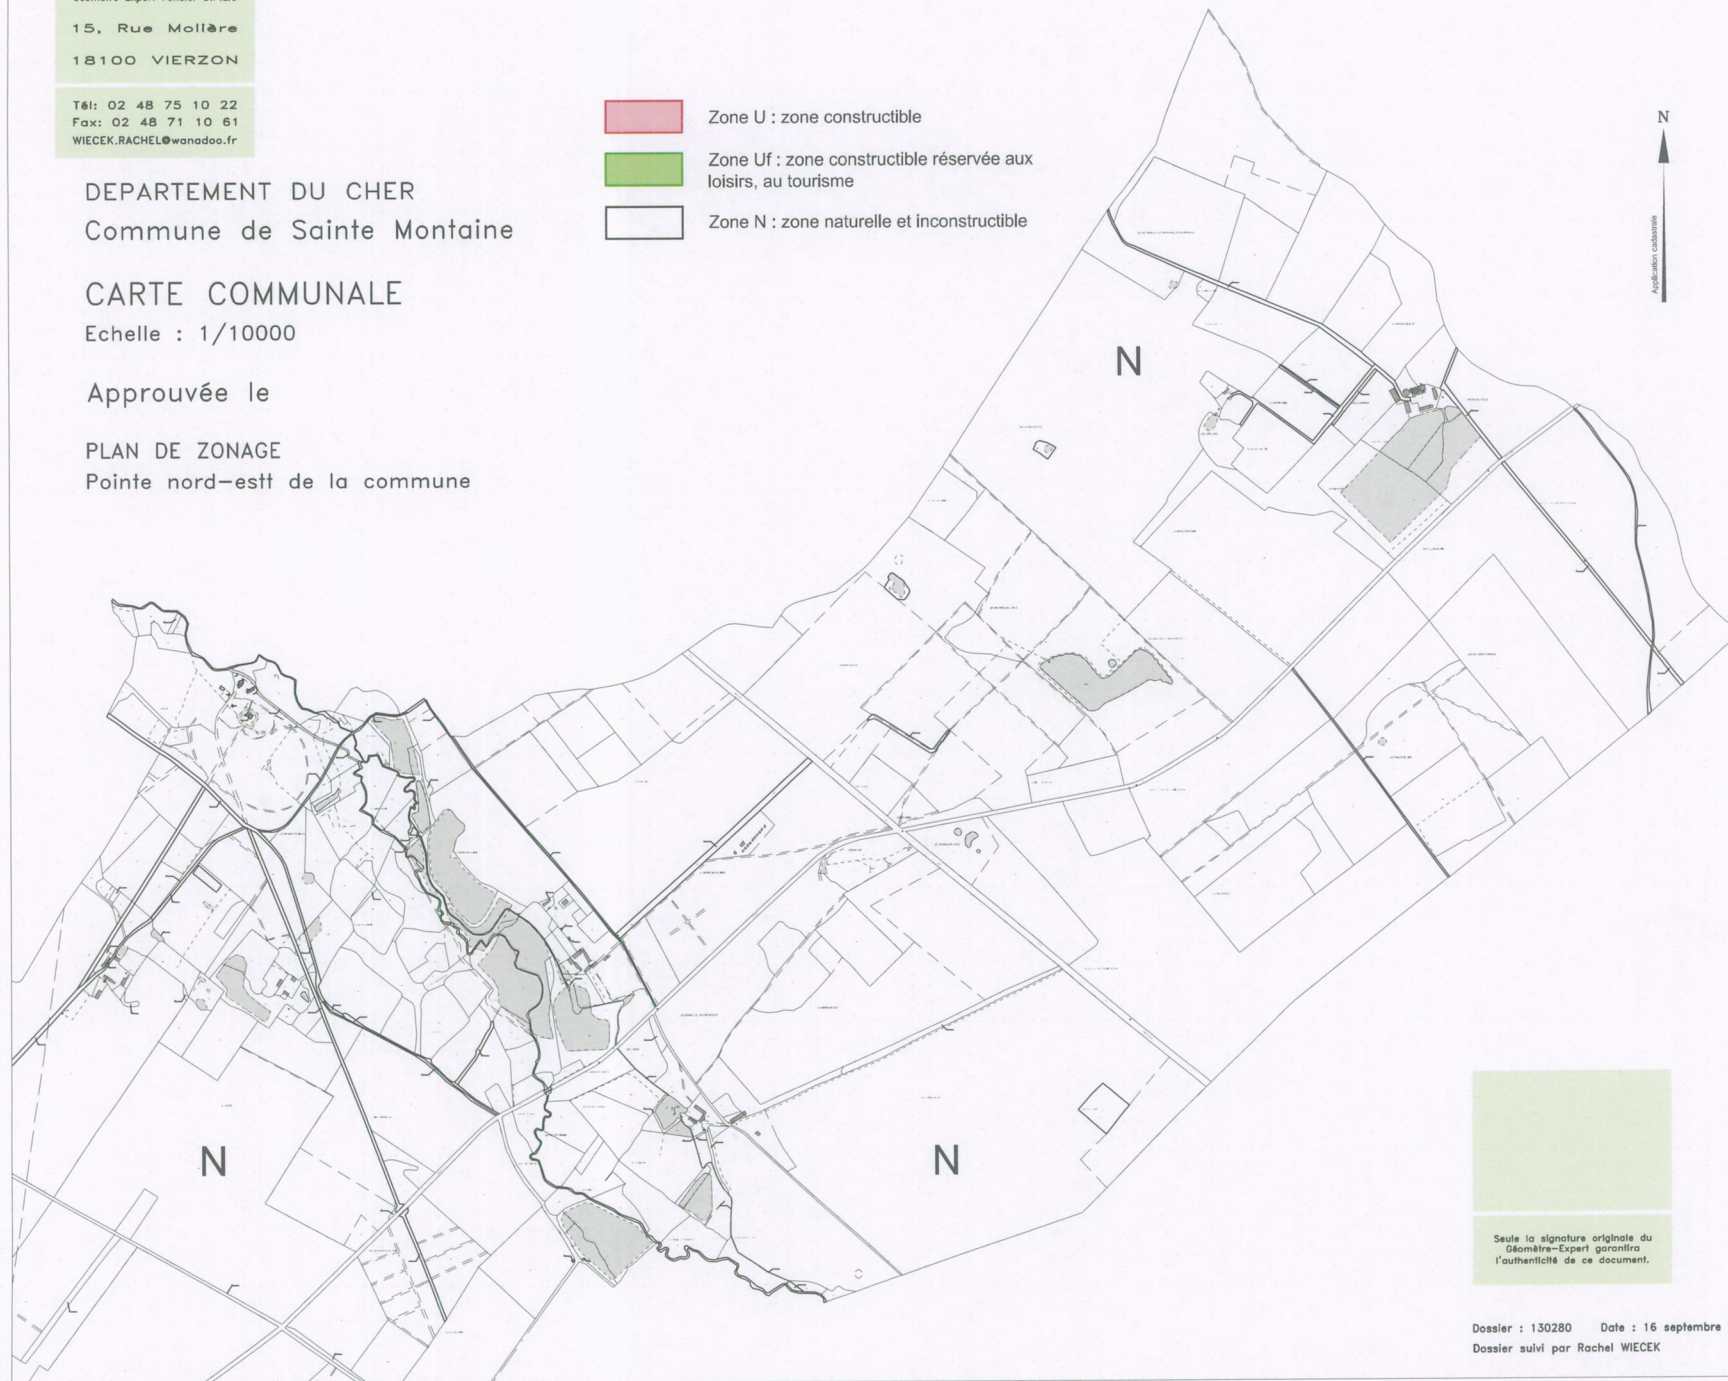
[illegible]

15, Rue Molière

18100 VIERZON

Tél: 02 48 75 10 22
Fax: 02 48 71 10 61
WIECEK.RACHEL@wanadoo.fr

DEPARTEMENT DU CHER
Commune de Sainte Montaine

CARTE COMMUNALE
Echelle : 1/10000

Approuvée le

PLAN DE ZONAGE
Pointe nord-estt de la commune

Zone U : zone constructible

Zone Uf : zone constructible réservée aux loisirs, au tourisme

Zone N : zone naturelle et inconstructible

N

Application cadastrale

N

N

N

Seule la signature originale du Géomètre-Expert garantira l'authenticité de ce document.

Dossier : 130280 Date : 16 septembre
Dossier suivi par Rachel WIECEK